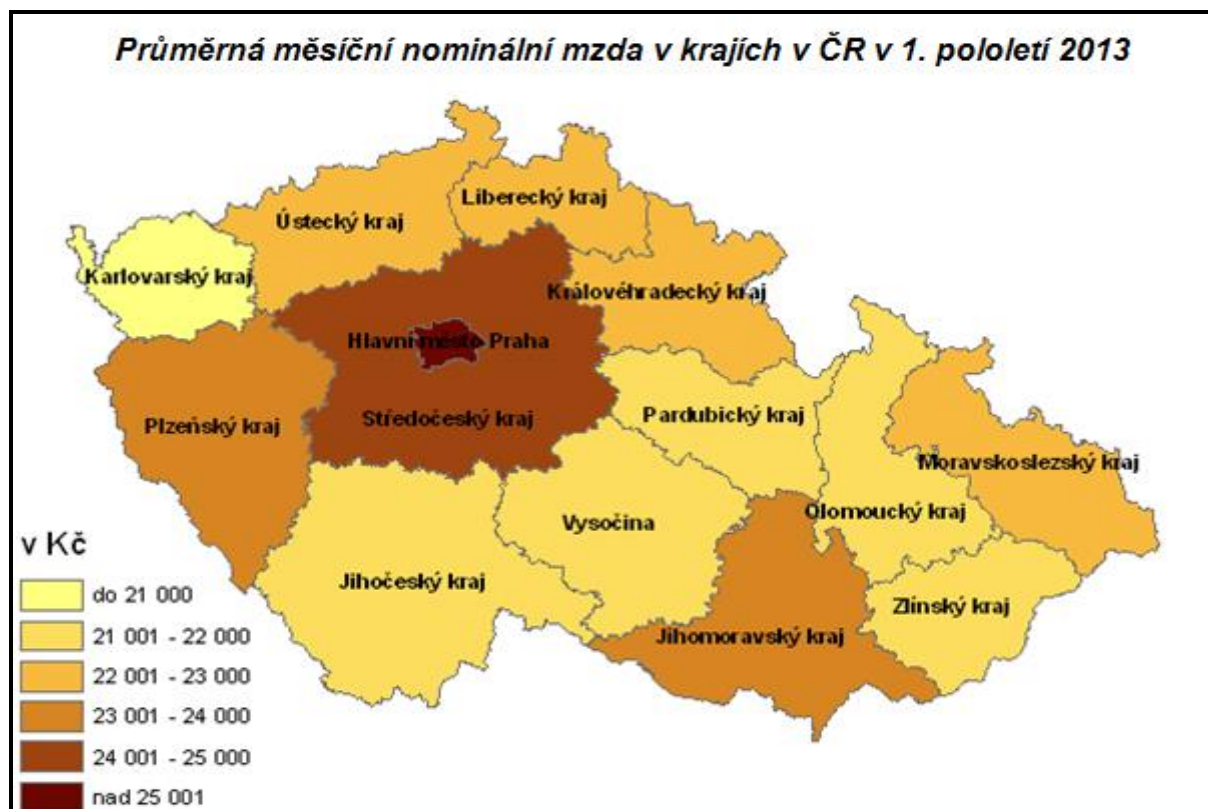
Průměrná měsíční nominální mzda v krajích v ČR v 1. pololetí 2013

Ústecký kraj
Liberecký kraj
Karlovarský kraj
Královéhradecký kraj
Hlavní město Praha
Plzeňský kraj
Středočeský kraj
Pardubický kraj
Moravskoslezský kraj
Olomoucký kraj
Vysočina
Jihočeský kraj
Zlínský kraj
Jihomoravský kraj

v Kč
do 21 000
21 001 - 22 000
22 001 - 23 000
23 001 - 24 000
24 001 - 25 000
nad 25 001